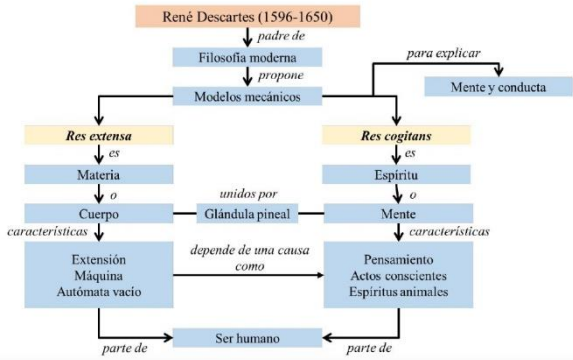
René Descartes (1596-1650)

padre de

Filosofía moderna

propone

Modelos mecánicos

para explicar

Mente y conducta

Res extensa

es

Materia

o

Cuerpo

características

Extensión
Máquina
Autómata vacío

parte de

Res cogitans

es

Espíritu

o

Mente

características

Pensamiento
Actos conscientes
Espíritus animales

parte de

unidos por

Glándula pineal

depende de una causa como

Ser humano